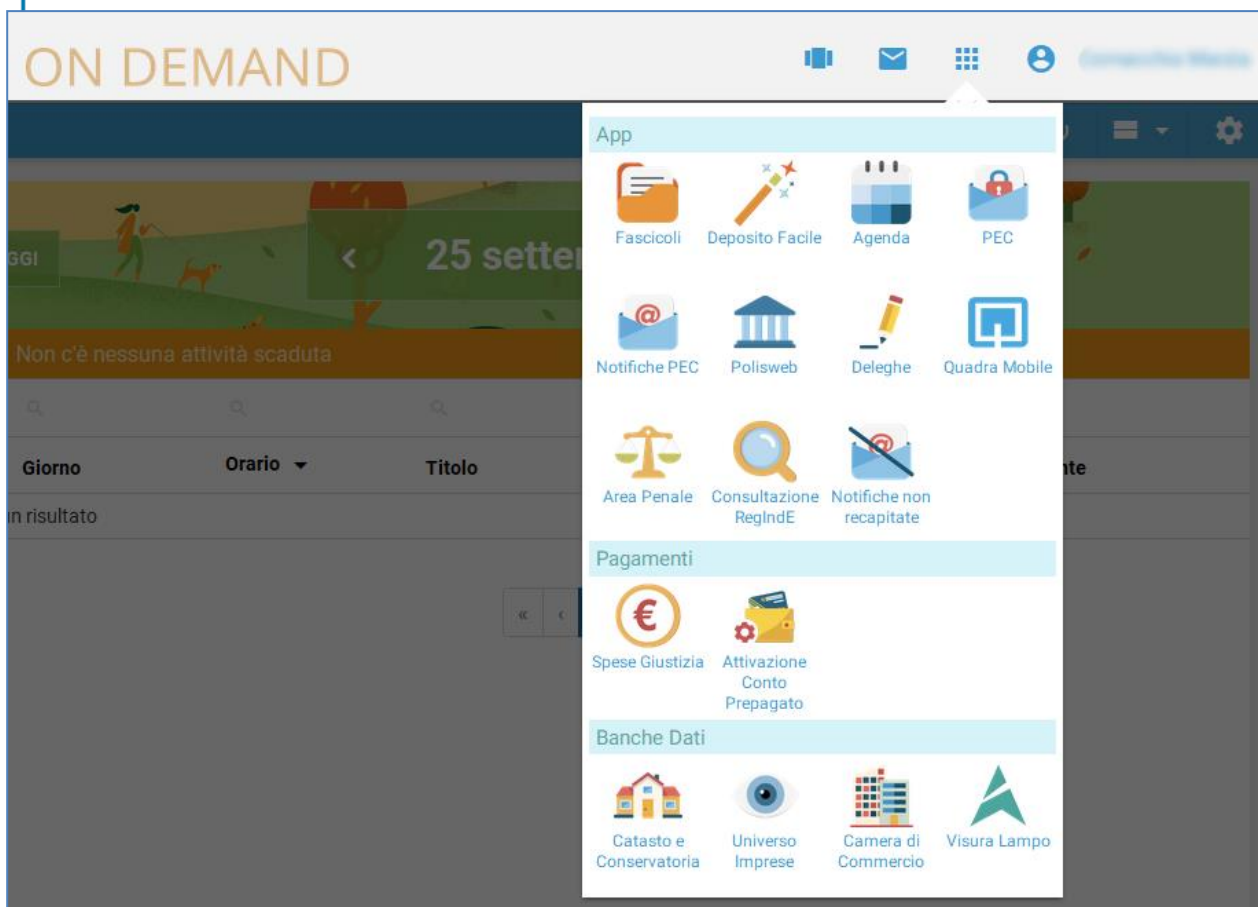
ON DEMAND

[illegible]

GGI

25 setter

Non c'è nessuna attività scaduta

Giorno

Orario

Titolo

nte

n risultato

«

‹

App

Fascicoli

Deposito Facile

Agenda

PEC

Notifiche PEC

Polisweb

Deleghe

Quadra Mobile

Area Penale

Consultazione RegIndE

Notifiche non recapitate

Pagamenti

Spese Giustizia

Attivazione Conto Prepagato

Banche Dati

Catasto e Conservatoria

Universo Imprese

Camera di Commercio

Visura Lampo